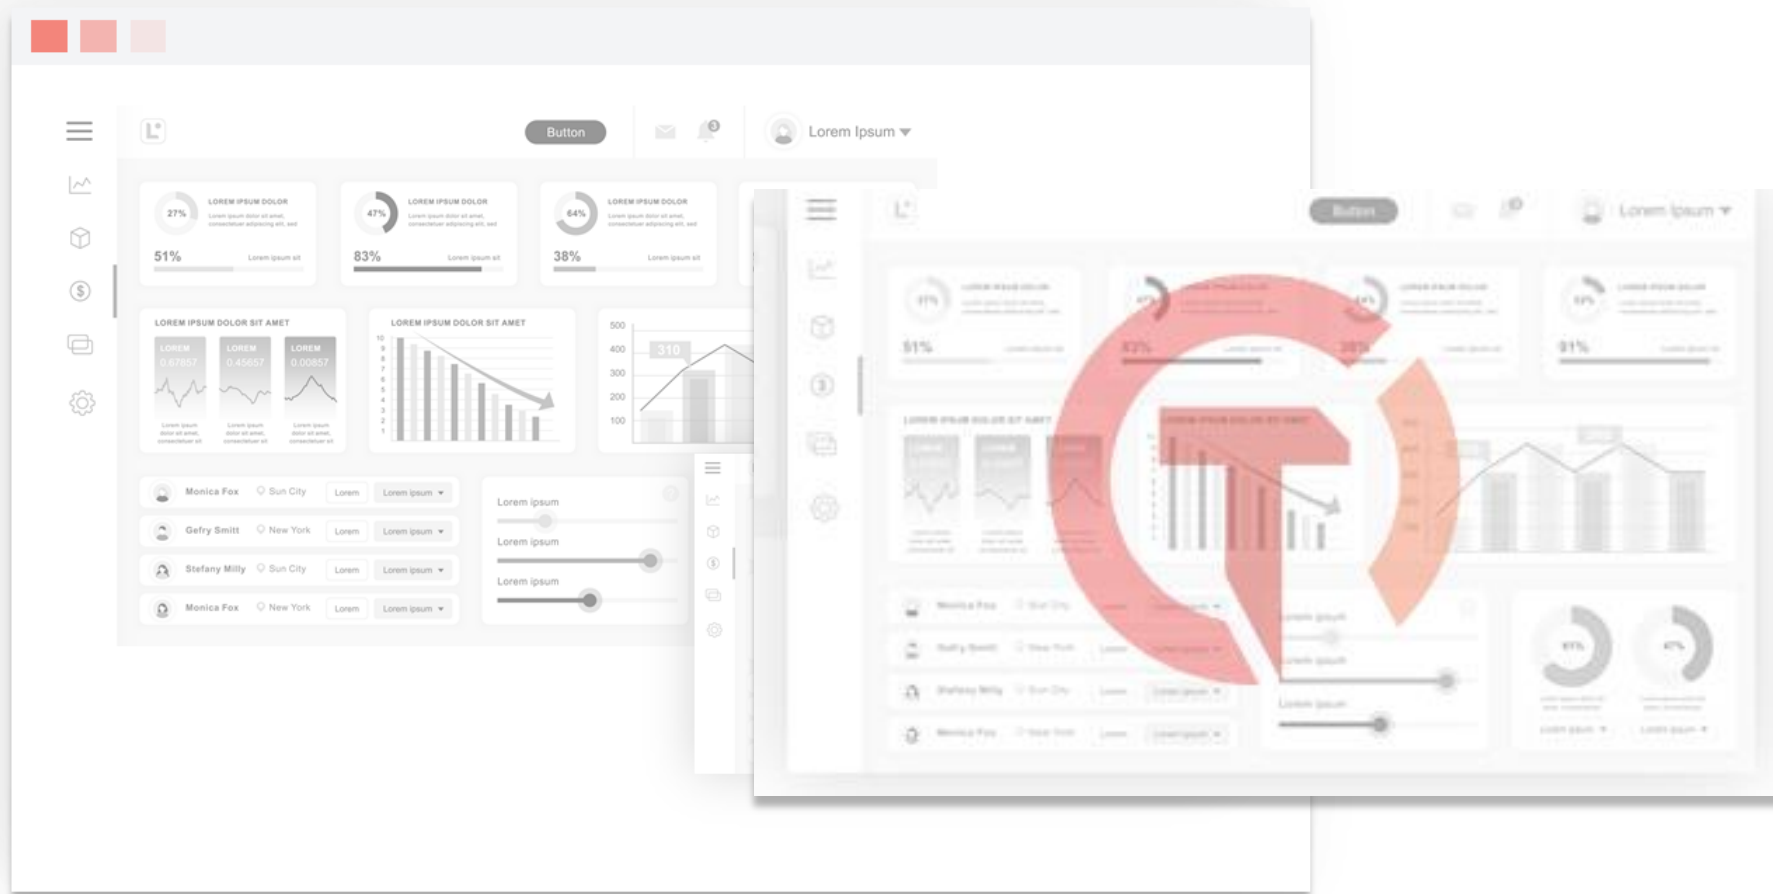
Button

Lorem Ipsum

27% LOREM IPSUM DOLOR
51% Lorem ipsum sit

47% LOREM IPSUM DOLOR
83% Lorem ipsum sit

64% LOREM IPSUM DOLOR
38% Lorem ipsum sit

LOREM IPSUM DOLOR SIT AMET
LOREM 0.67857
LOREM 0.45657
LOREM 0.00857

LOREM IPSUM DOLOR SIT AMET

500
400
300
200
100
310

Monica Fox Sun City Lorem Lorem ipsum
Gefry Smitt New York Lorem Lorem ipsum
Stefany Milly Sun City Lorem Lorem ipsum
Monica Fox New York Lorem Lorem ipsum

Lorem ipsum
Lorem ipsum
Lorem ipsum

Button
Lorem Ipsum
51%
83%
38%
51%